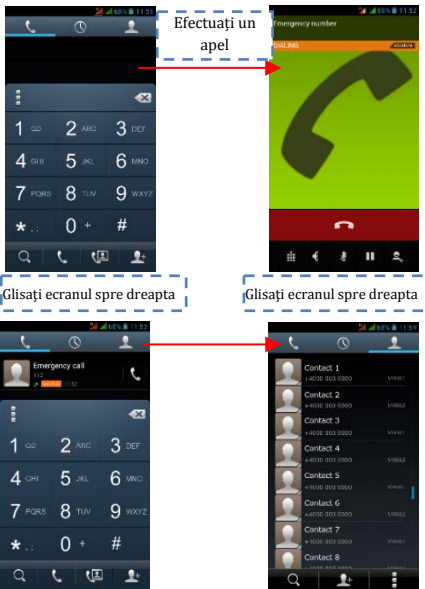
68% 11:52

Efectuați un apel

68% 11:52

Emergency number

DIALING

1 GO 2 ABC 3 DEF
4 GHI 5 JKL 6 MNO
7 PQRS 8 TUV 9 WXYZ
* 0 + #

Glisați ecranul spre dreapta

Glisați ecranul spre dreapta

68% 11:53

Emergency call
112

1 GO 2 ABC 3 DEF
4 GHI 5 JKL 6 MNO
7 PQRS 8 TUV 9 WXYZ
* 0 + #

68% 11:53

Contact 1
+4030 000 0000
Contact 2
+4030 000 0000
Contact 3
+4030 000 0000
Contact 4
+4030 000 0000
Contact 5
+4030 000 0000
Contact 6
+4030 000 0000
Contact 7
+4030 000 0000
Contact 8